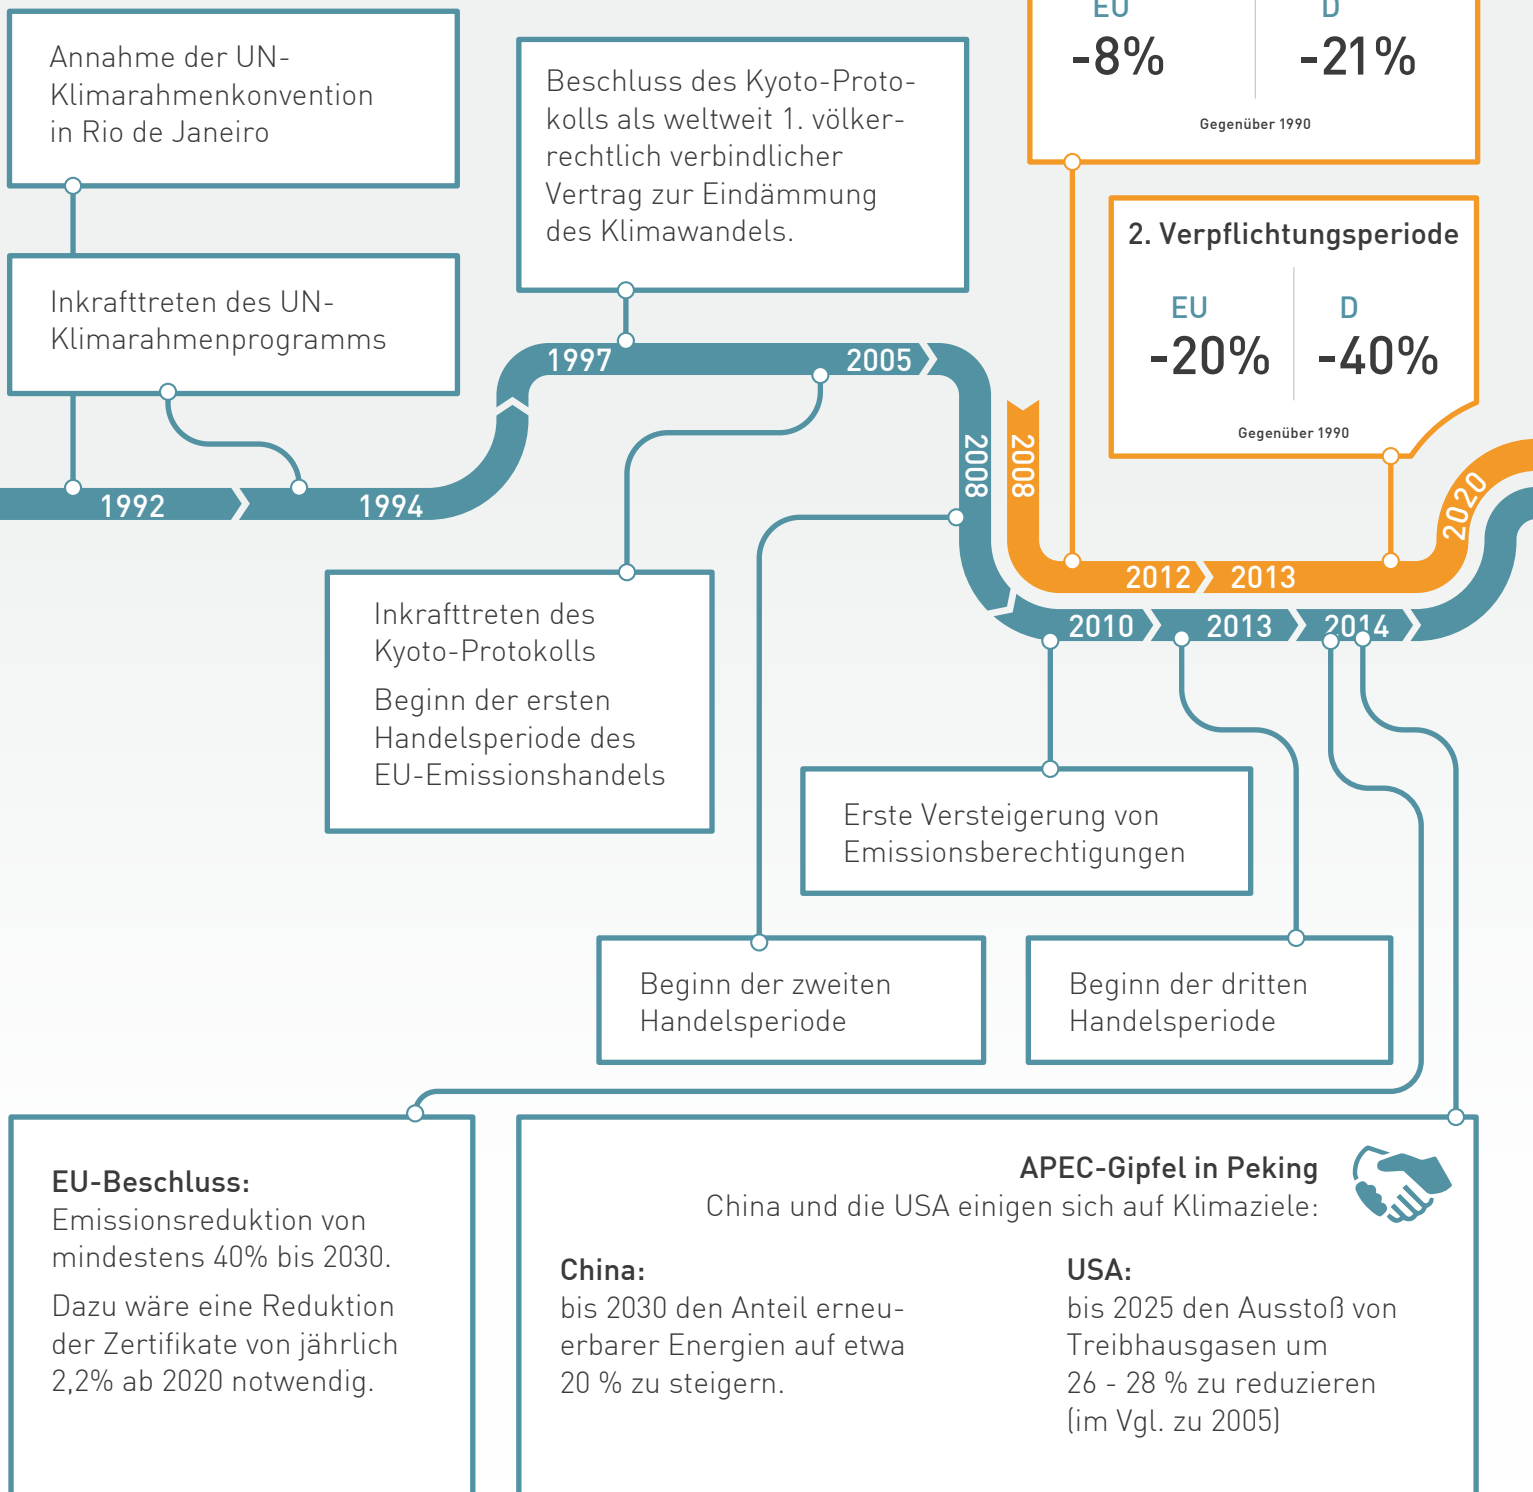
Annahme der UN-Klimarahmenkonvention in Rio de Janeiro

Inkrafttreten des UN-Klimarahmenprogramms

Beschluss des Kyoto-Protokolls als weltweit 1. völkerrechtlich verbindlicher Vertrag zur Eindämmung des Klimawandels.

EU
-8%

D
-21%

Gegenüber 1990

2. Verpflichtungsperiode

EU
-20%

D
-40%

Gegenüber 1990

1992

1994

1997

2005

2008

2008

2012

2013

2020

2010

2013

2014

Inkrafttreten des Kyoto-Protokolls

Beginn der ersten Handelsperiode des EU-Emissionshandels

Erste Versteigerung von Emissionsberechtigungen

Beginn der zweiten Handelsperiode

Beginn der dritten Handelsperiode

EU-Beschluss:
Emissionsreduktion von mindestens 40% bis 2030.

Dazu wäre eine Reduktion der Zertifikate von jährlich 2,2% ab 2020 notwendig.

APEC-Gipfel in Peking
China und die USA einigen sich auf Klimaziele:

China:
bis 2030 den Anteil erneuerbarer Energien auf etwa 20 % zu steigern.

USA:
bis 2025 den Ausstoß von Treibhausgasen um 26 - 28 % zu reduzieren (im Vgl. zu 2005)